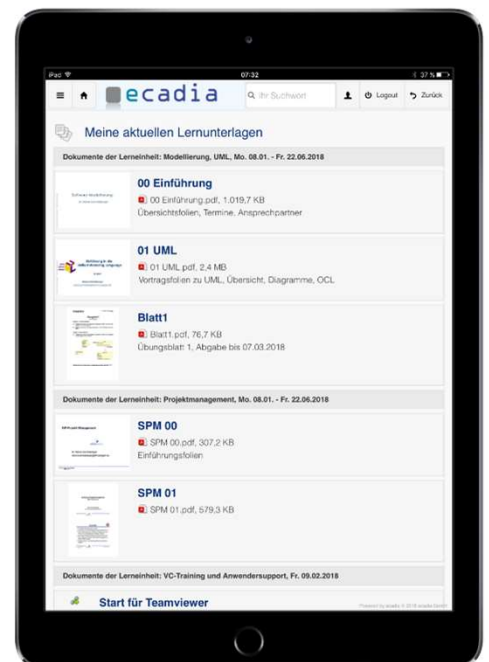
iPad 07:32 37 %

ecadia

Ihr Suchwort

Logout

Zurück

Meine aktuellen Lernunterlagen

Dokumente der Lerneinheit: Modellierung, UML, Mo. 08.01. - Fr. 22.06.2018

00 Einführung

00 Einführung.pdf, 1.019,7 KB

Übersichtsfolien, Termine, Ansprechpartner

01 UML

01 UML.pdf, 2,4 MB

Vortragsfolien zu UML, Übersicht, Diagramme, OCL

Blatt1

Blatt1.pdf, 76,7 KB

Übungsblatt 1, Abgabe bis 07.03.2018

Dokumente der Lerneinheit: Projektmanagement, Mo. 08.01. - Fr. 22.06.2018

SPM 00

SPM 00.pdf, 307,2 KB

Einführungsfolien

SPM 01

SPM 01.pdf, 579,3 KB

Dokumente der Lerneinheit: VC-Training und Anwendersupport, Fr. 09.02.2018

Start für Teamviewer

Powered by ecadia © 2018 ecadia GmbH